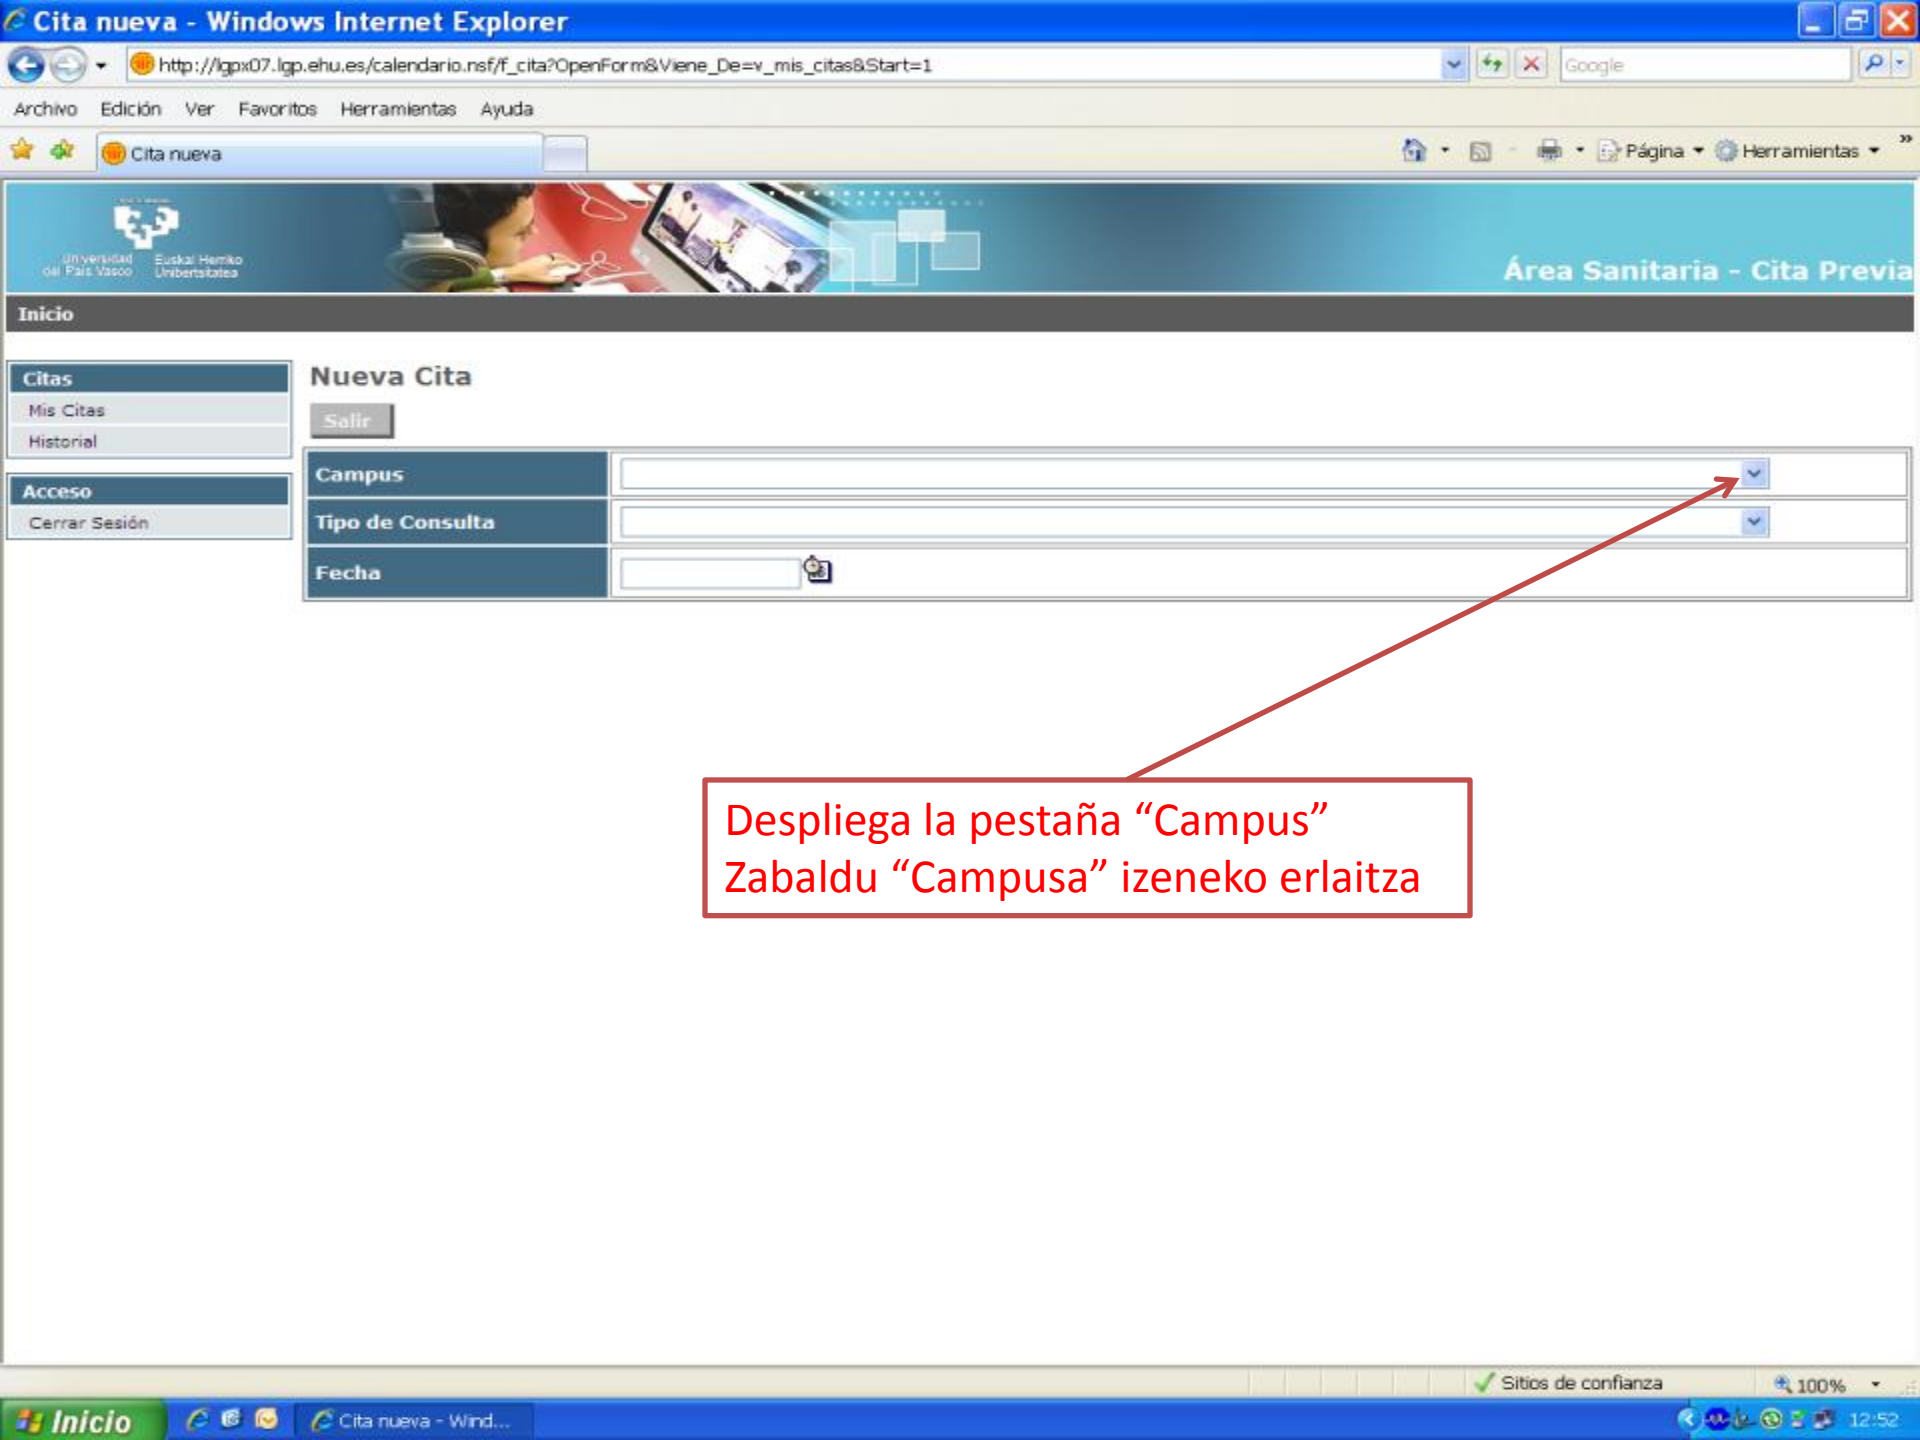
Cita nueva - Windows Internet Explorer

http://lgpx07.lgp.ehu.es/calendario.nsf/f_cita?OpenForm&Viene_De=v_mis_citas&Start=1

Google

Archivo Edición Ver Favoritos Herramientas Ayuda

Cita nueva

Página Herramientas

Universidad del País Vasco Euskal Herriko Unibertsitatea

Área Sanitaria - Cita Previa

Inicio

Citas
Mis Citas
Historial

Acceso
Cerrar Sesión

Nueva Cita

Salir

| Campus | |
|---|---|
| Tipo de Consulta | |
| Fecha | |

Despliega la pestaña "Campus"
Zabaldu "Campusa" izeneko erlaitza

Sitios de confianza 100%

Inicio Cita nueva - Wind... 12:52